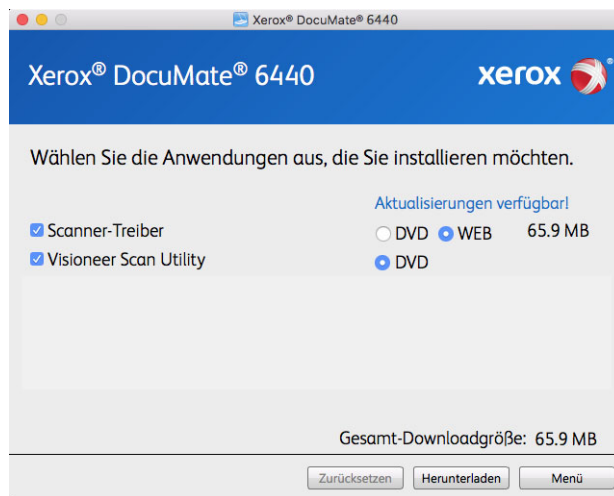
Xerox® DocuMate® 6440

Xerox® DocuMate® 6440

xerox

Wählen Sie die Anwendungen aus, die Sie installieren möchten.

Aktualisierungen verfügbar!

Scanner-Treiber

DVD WEB 65.9 MB

Visioneer Scan Utility

DVD

Gesamt-Downloadgröße: 65.9 MB

Zurücksetzen

Herunterladen

Menü